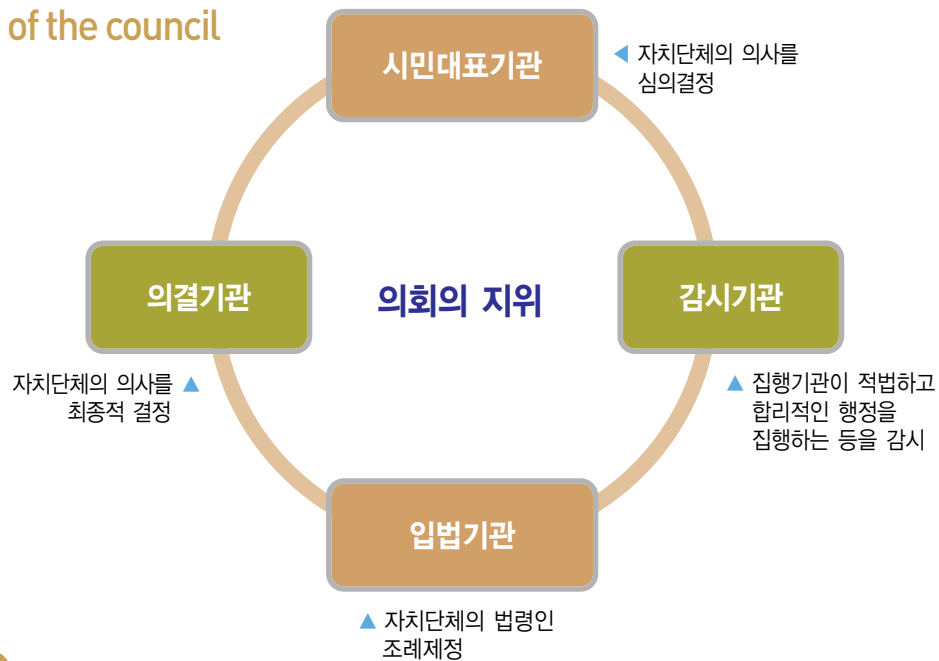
of the council

시민대표기관

◀ 자치단체의 의사를 심의결정

의결기관

의회의 지위

감시기관

자치단체의 의사를 최종적 결정 ▲

▲ 집행기관이 적법하고 합리적인 행정을 집행하는 등을 감시

입법기관

▲ 자치단체의 법령인 조례제정